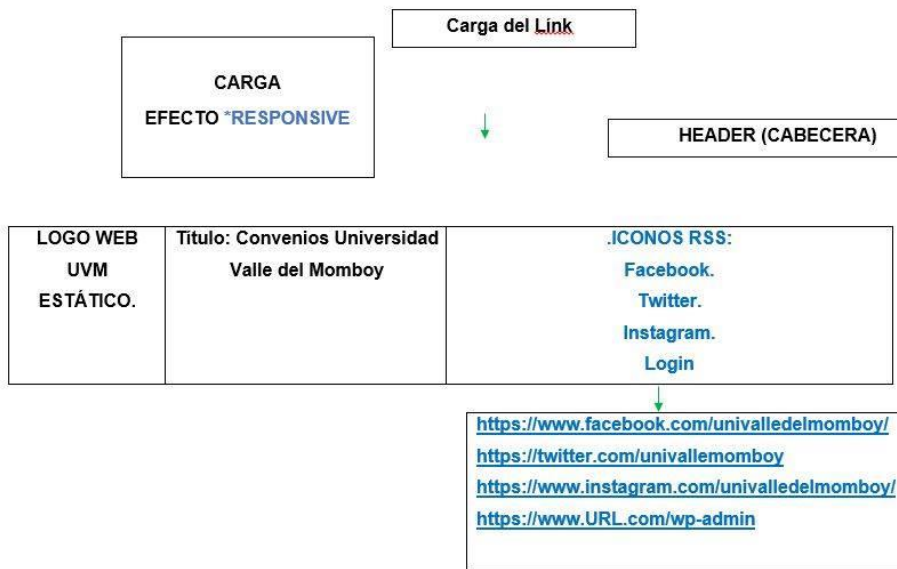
Carga del Link

CARGA
EFECTO *RESPONSIVE

HEADER (CABECERA)

| LOGO WEB UVM ESTÁTICO. | Titulo: Convenios Universidad Valle del Momboy | .ICONOS RSS: Facebook. Twitter. Instagram. Login |
|---|---|---|

https://www.facebook.com/univalledelmomboy/
https://twitter.com/univallemomboy
https://www.instagram.com/univalledelmomboy/
https://www.URL.com/wp-admin